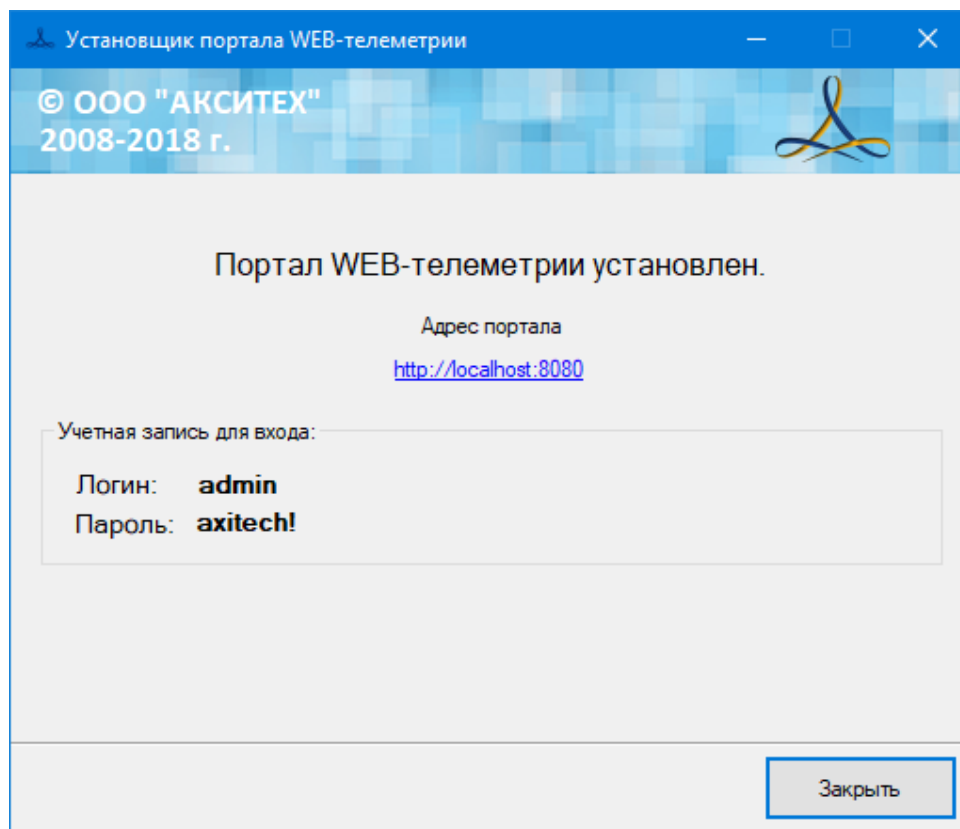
Установщик портала WEB-телеметрии

© ООО "АКСИТЕХ"
2008-2018 г.

Портал WEB-телеметрии установлен.

Адрес портала

http://localhost:8080

Учетная запись для входа:

Логин: admin
Пароль: axitech!

Закрыть